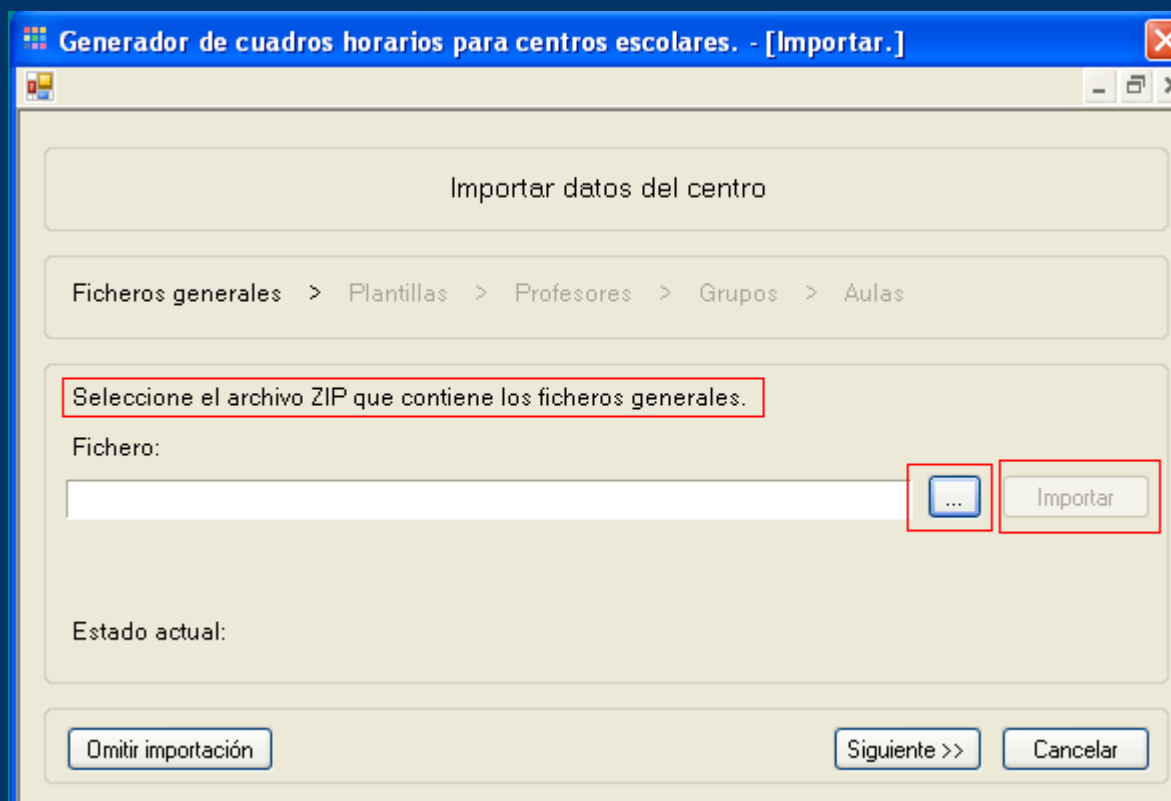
Generador de cuadros horarios para centros escolares. - [Importar.]

Importar datos del centro

Ficheros generales > Plantillas > Profesores > Grupos > Aulas

Seleccione el archivo ZIP que contiene los ficheros generales.

Fichero:

...

Importar

Estado actual:

Omitir importación

Siguiente >>

Cancelar